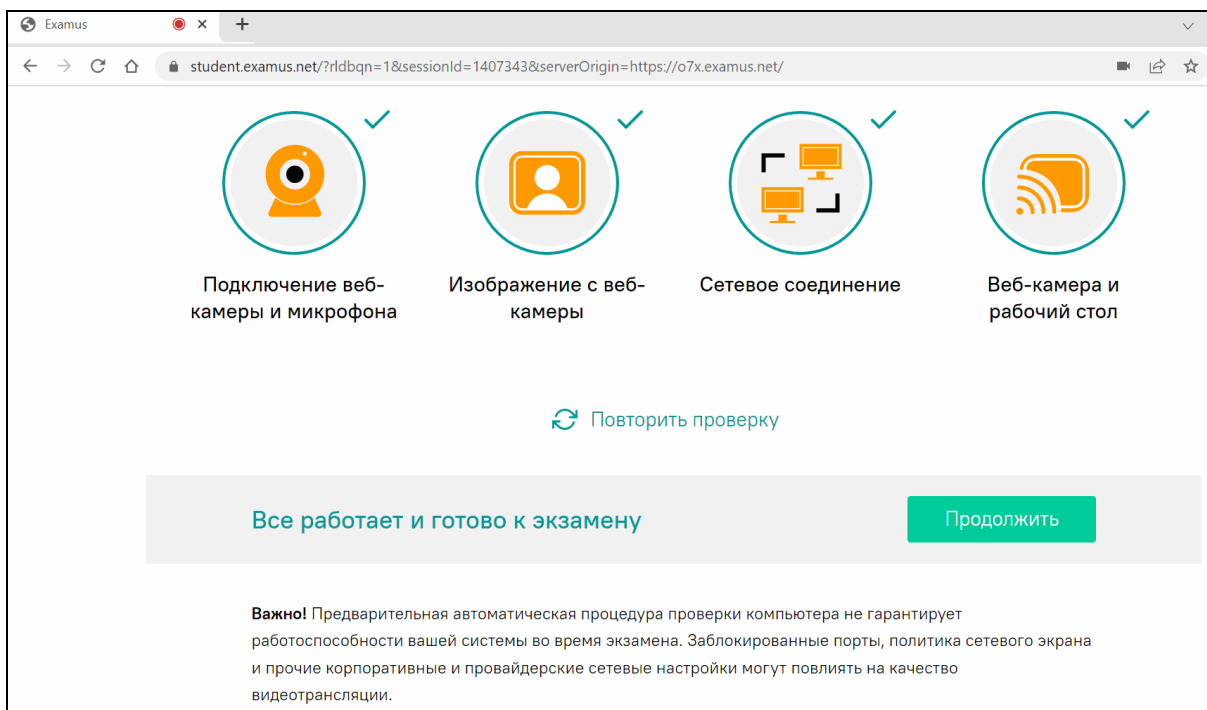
Examus

student.examus.net/?rldbqn=1&sessionId=1407343&serverOrigin=https://o7x.examus.net/

Подключение веб-камеры и микрофона

Изображение с веб-камеры

Сетевое соединение

Веб-камера и рабочий стол

Повторить проверку

Все работает и готово к экзамену

Продолжить

**Важно!** Предварительная автоматическая процедура проверки компьютера не гарантирует работоспособности вашей системы во время экзамена. Заблокированные порты, политика сетевого экрана и прочие корпоративные и провайдерские сетевые настройки могут повлиять на качество видеотрансляции.